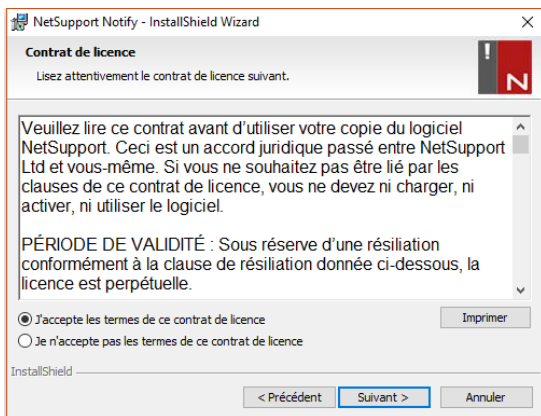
NetSupport Notify - InstallShield Wizard

Contrat de licence

Lisez attentivement le contrat de licence suivant.

Veuillez lire ce contrat avant d'utiliser votre copie du logiciel NetSupport. Ceci est un accord juridique passé entre NetSupport Ltd et vous-même. Si vous ne souhaitez pas être lié par les clauses de ce contrat de licence, vous ne devez ni charger, ni activer, ni utiliser le logiciel.

PÉRIODE DE VALIDITÉ : Sous réserve d'une résiliation conformément à la clause de résiliation donnée ci-dessous, la licence est perpétuelle.

J'accepte les termes de ce contrat de licence

Je n'accepte pas les termes de ce contrat de licence

Imprimer

InstallShield

< Précédent

Suivant >

Annuler